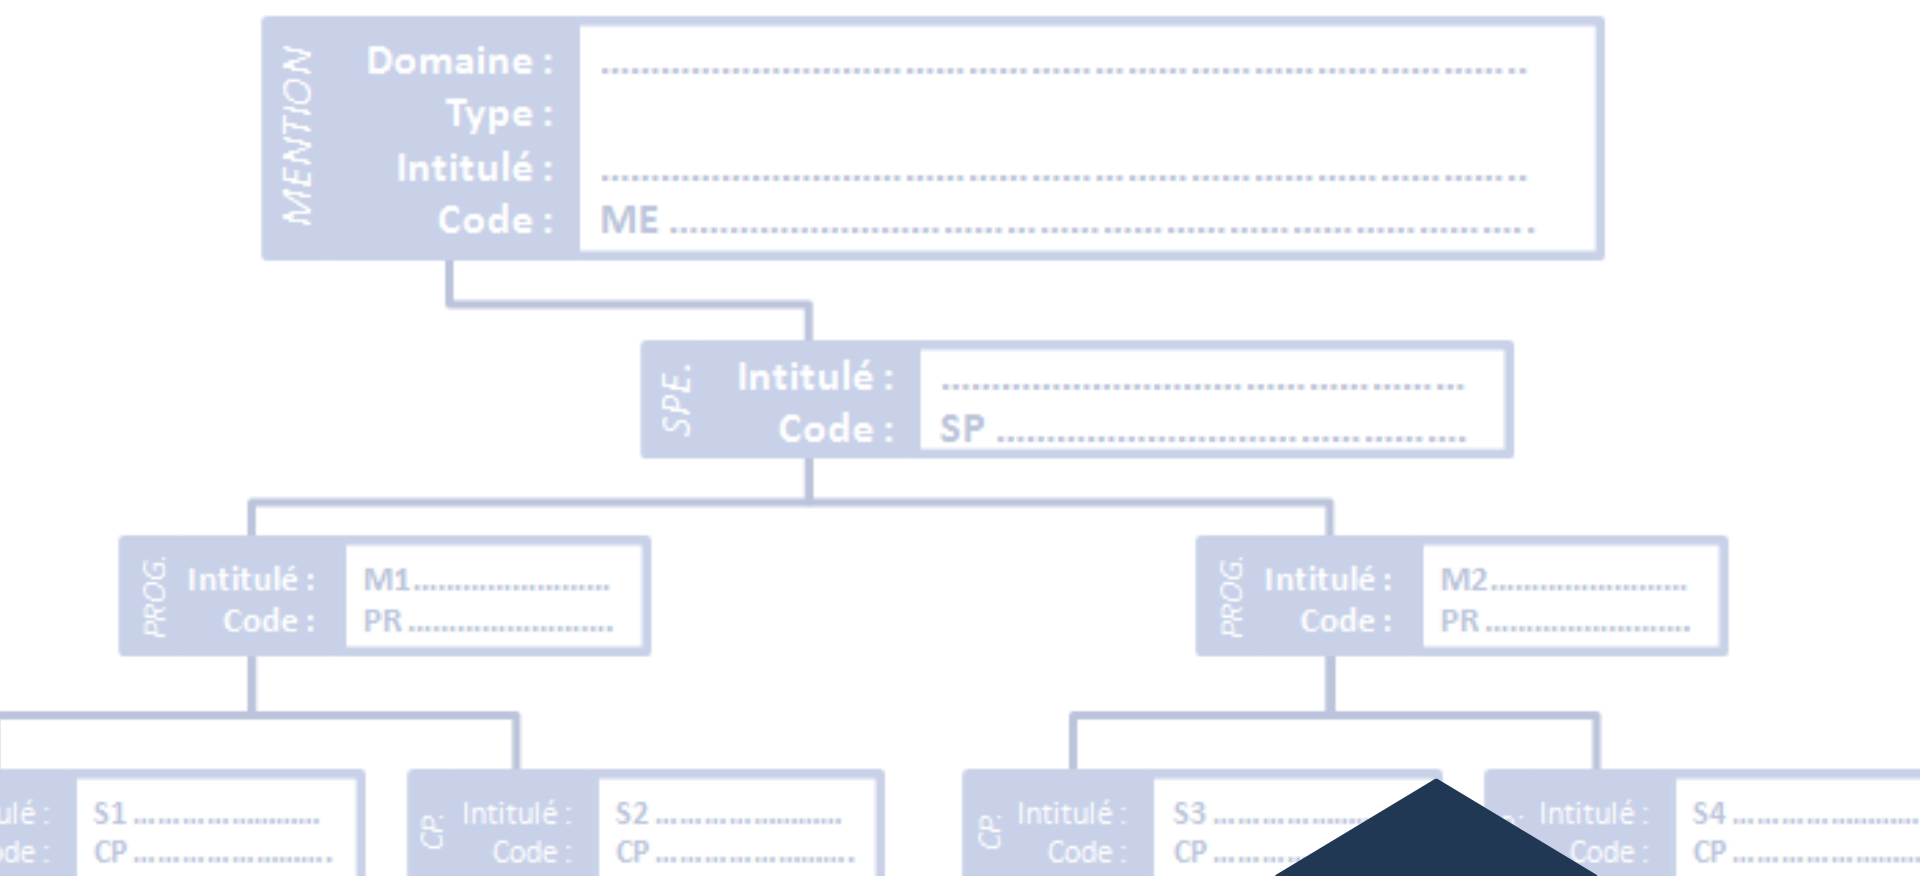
MENTION
Domaine : ......................................................................................................
Type :
Intitulé : ......................................................................................................
Code : ME ......................................................................................................

SPE.
Intitulé : .........................................................................
Code : SP .........................................................................

PROG.
Intitulé : M1..........................
Code : PR..........................

PROG.
Intitulé : M2..........................
Code : PR..........................

ulé : S1 ..........................
de : CP ..........................

CP
Intitulé : S2 ..........................
Code : CP ..........................

CP
Intitulé : S3 ..........
Code : CP ..........

Intitulé : S4 ..........................
Code : CP ..........................